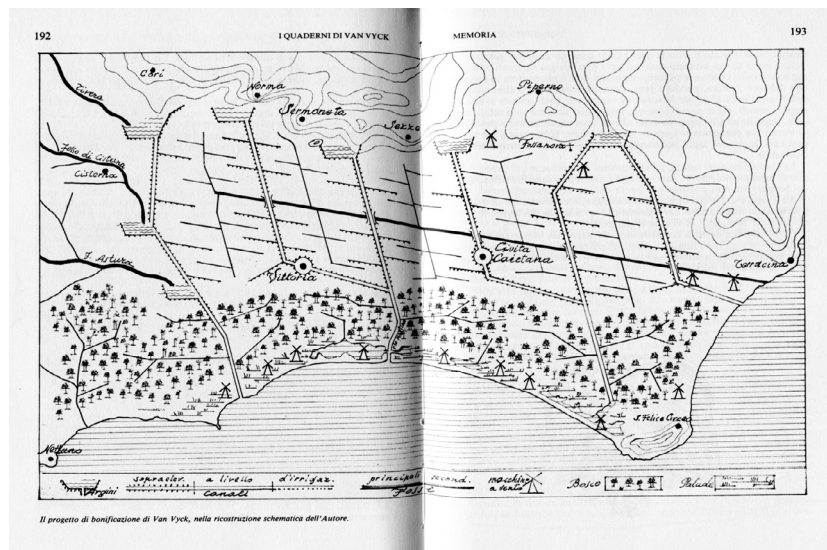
192 I QUADERNI DI VAN VYCK MEMORIA 193

Cori

Norma

Sermoneta

Sezze

Piperno

Fossanova

Cisterna

Fosso di Cisterna

Cisterna

F. Astura

Vittoria

Civita Caetana

Terracina

S. Felice Circeo

Nettuno

Argini

sopraelev.

a livello

d'irrigaz.

canali

principali

second.

fosse

macchine a vento

Bosco

Palude

Il progetto di bonificazione di Van Vyck, nella ricostruzione schematica dell'Autore.